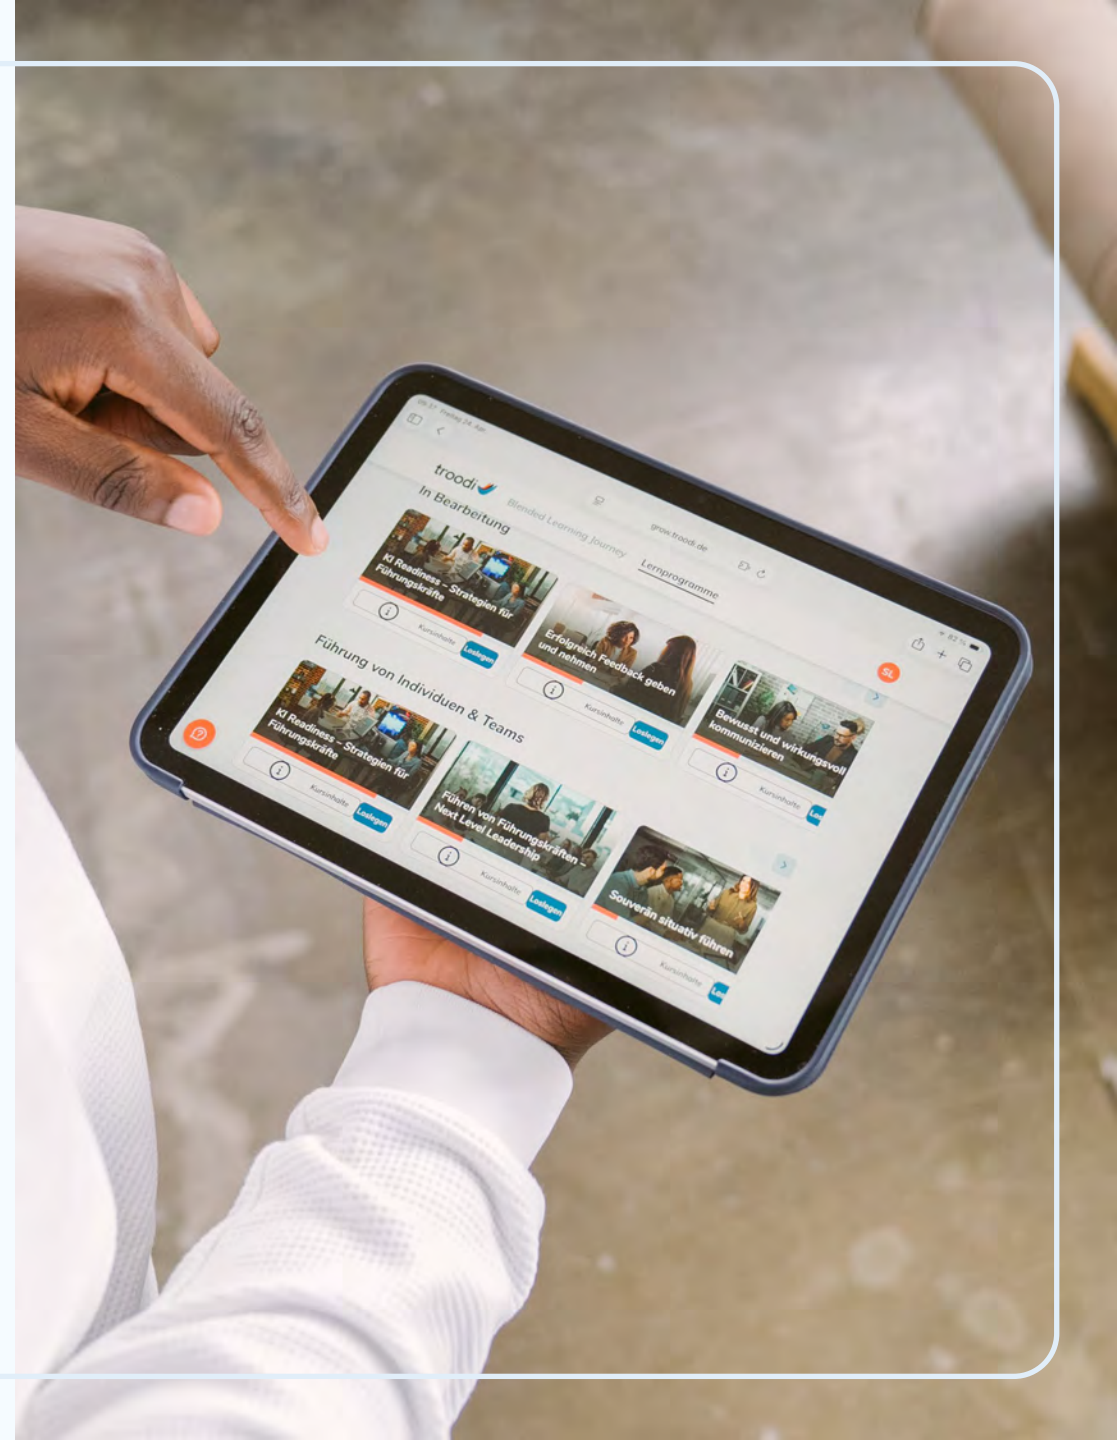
09:37 Freitag 24. Jan.

grow.troodi.de

troodi

Blended Learning Journey

Lernprogramme

SL

In Bearbeitung

KI Readiness – Strategien für Führungskräfte

Kursinhalte

Loslegen

Erfolgreich Feedback geben und nehmen

Kursinhalte

Loslegen

Bewusst und wirkungsvoll kommunizieren

Kursinhalte

Los

Führung von Individuen & Teams

KI Readiness – Strategien für Führungskräfte

Kursinhalte

Loslegen

Führen von Führungskräften – Next Level Leadership

Kursinhalte

Loslegen

Souverän situativ führen

Kursinhalte

Los